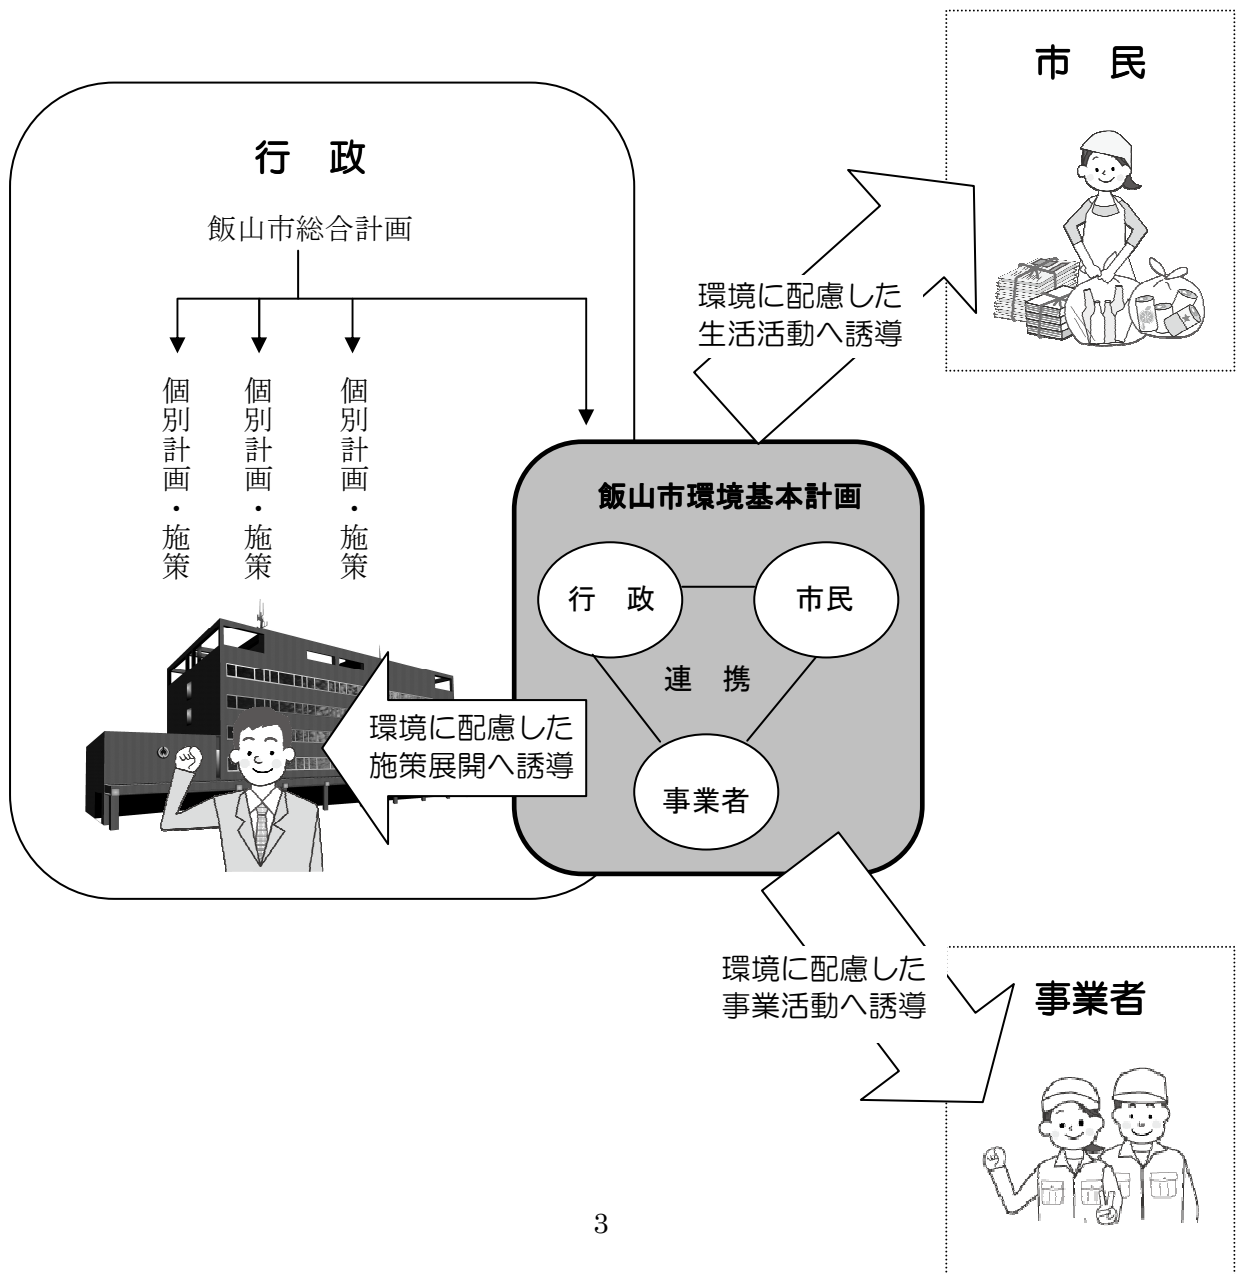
市　民

行　政

飯山市総合計画

個別計画・施策

個別計画・施策

個別計画・施策

環境に配慮した
生活活動へ誘導

飯山市環境基本計画

行　政

市民

連　携

事業者

環境に配慮した
施策展開へ誘導

環境に配慮した
事業活動へ誘導

事業者

3